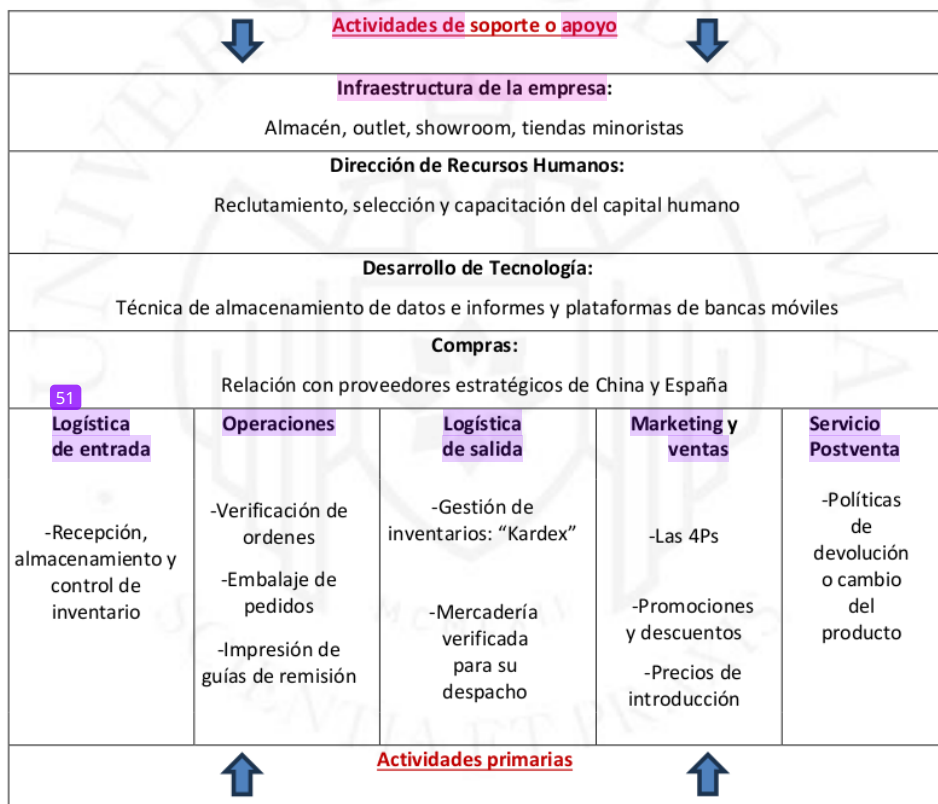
Actividades de soporte o apoyo

Infraestructura de la empresa:

Almacén, outlet, showroom, tiendas minoristas

Dirección de Recursos Humanos:

Reclutamiento, selección y capacitación del capital humano

Desarrollo de Tecnología:

Técnica de almacenamiento de datos e informes y plataformas de bancas móviles

Compras:

Relación con proveedores estratégicos de China y España

51

| Logística de entrada | Operaciones | Logística de salida | Marketing y ventas | Servicio Postventa |
|---|---|---|---|---|
| -Recepción, almacenamiento y control de inventario | -Verificación de ordenes -Embalaje de pedidos -Impresión de guías de remisión | -Gestión de inventarios: "Kardex" -Mercadería verificada para su despacho | -Las 4Ps -Promociones y descuentos -Precios de introducción | -Políticas de devolución o cambio del producto |

Actividades primarias